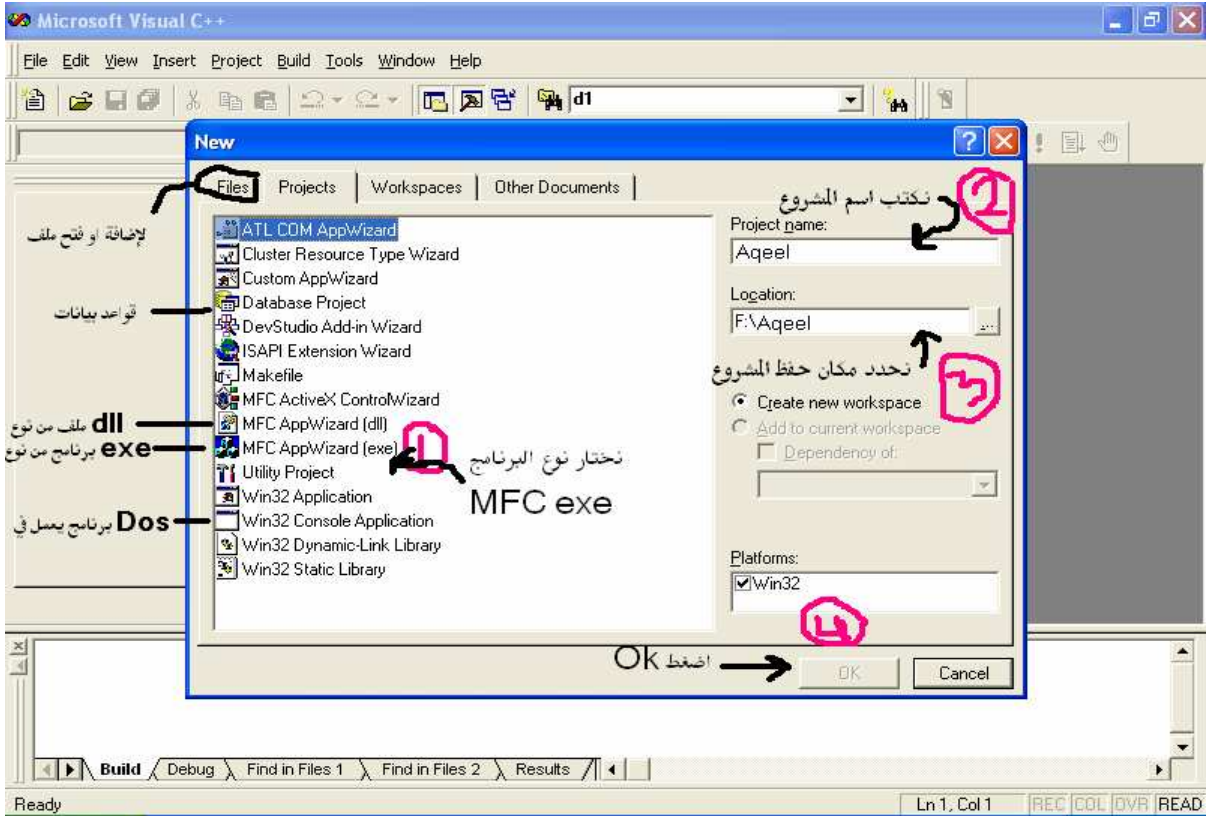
Microsoft Visual C++

File Edit View Insert Project Build Tools Window Help

d1

New

Files | Projects | Workspaces | Other Documents

لإضافة او فتح ملف

قواعد بيانات

ملف من نوع dll

برنامج من نوع exe

برنامج يعمل في Dos

ATL COM AppWizard
Cluster Resource Type Wizard
Custom AppWizard
Database Project
DevStudio Add-in Wizard
ISAPI Extension Wizard
Makefile
MFC ActiveX ControlWizard
MFC AppWizard (dll)
MFC AppWizard (exe)
Utility Project
Win32 Application
Win32 Console Application
Win32 Dynamic-Link Library
Win32 Static Library

1
نختار نوع البرنامج
MFC exe

2
نكتب اسم المشروع

Project name:
Aqeel

Location:
F:\Aqeel

3
نحدد مكان حفظ المشروع

Create new workspace
Add to current workspace
Dependency of:

Platforms:
Win32

4

اضغط Ok

OK
Cancel

Build | Debug | Find in Files 1 | Find in Files 2 | Results

Ready
Ln 1, Col 1 REC COL OVR READ